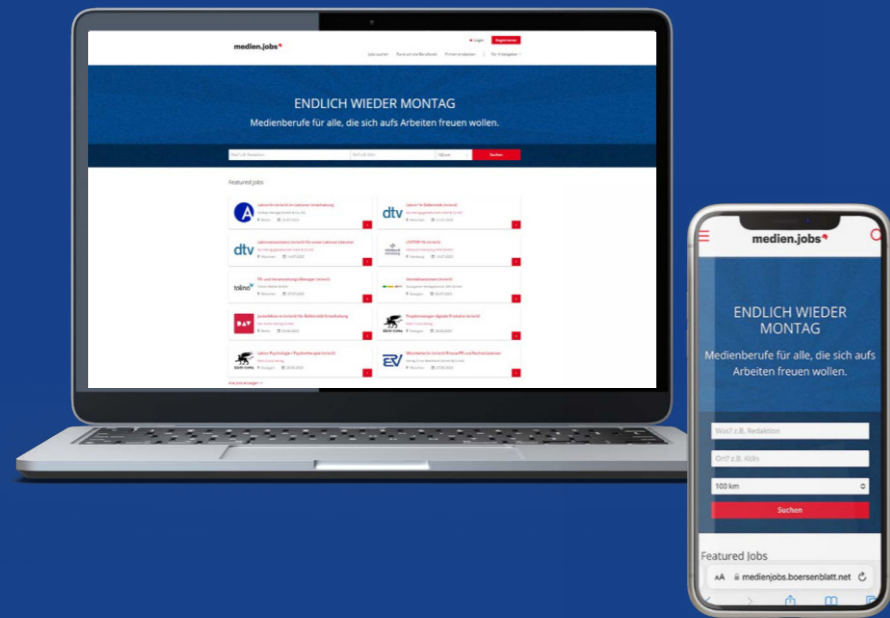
medien.jobs

Login Registrieren

Jobs suchen Rund um die Berufswelt Firmen entdecken Für Arbeitgeber

ENDLICH WIEDER MONTAG

Medienberufe für alle, die sich aufs Arbeiten freuen wollen.

Suchen

Featured Jobs

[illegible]

medien.jobs

ENDLICH WIEDER MONTAG

Medienberufe für alle, die sich aufs Arbeiten freuen wollen.

Was? z.B. Redaktion

Ort? z.B. Köln

100 km

Suchen

Featured Jobs

AA medienjobs.boersenblatt.net